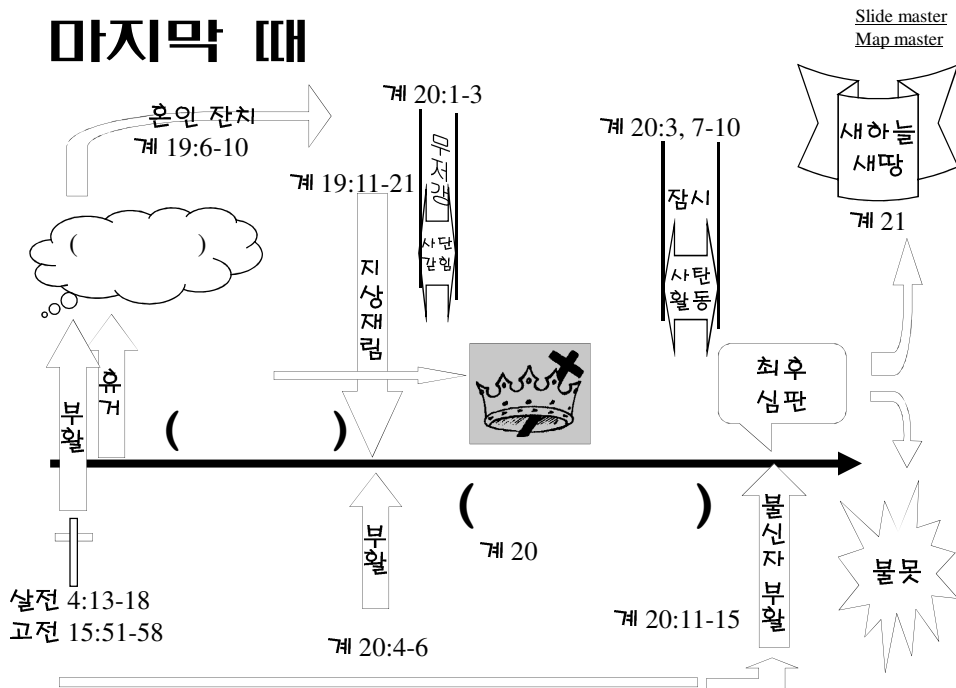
마지막 때

Slide master
Map master

혼인 잔치
계 19:6-10

계 20:1-3
무저갱
사단 갇힘

계 20:3, 7-10
잠시
사탄 활동

새하늘 새땅
계 21

계 19:11-21
지상재림

( )

휴거
부활

( )

최후 심판

( )

계 20

부활

불신자 부활

불못

살전 4:13-18
고전 15:51-58

계 20:4-6

계 20:11-15